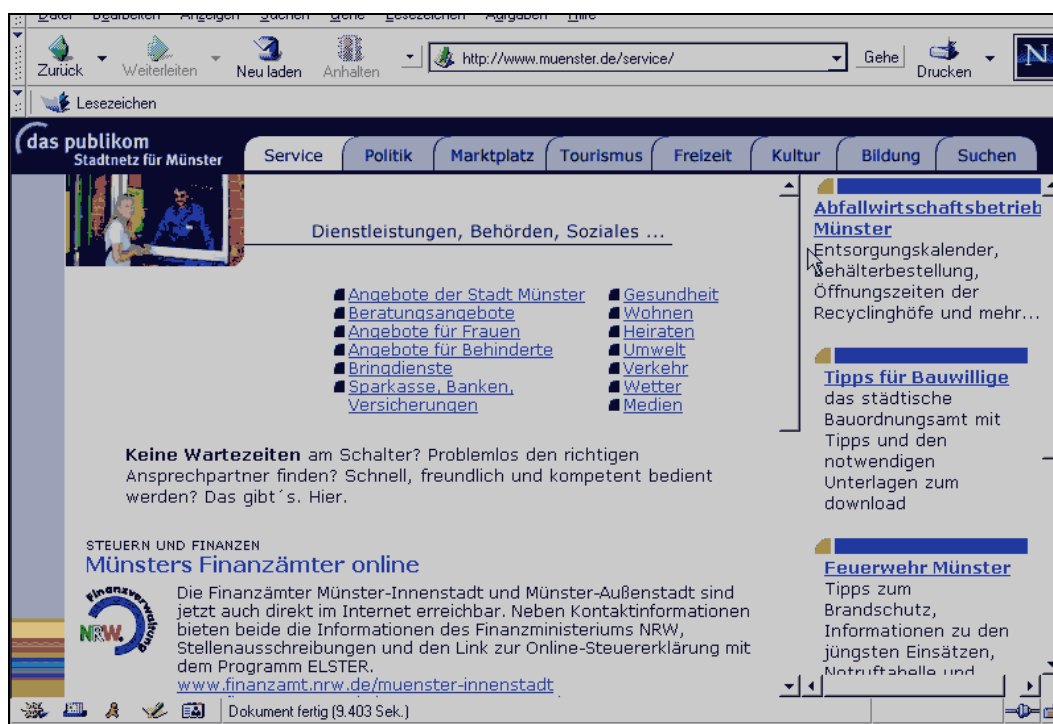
Datei Bearbeiten Anzeigen Suchen Gehe Lesezeichen Aufgaben Hilfe

Zurück Weiterleiten Neu laden Anhalten http://www.muenster.de/service/ Gehe Drucken

Lesezeichen

das publikom
Stadtnetz für Münster

Service Politik Marktplatz Tourismus Freizeit Kultur Bildung Suchen

Dienstleistungen, Behörden, Soziales ...

Angebote der Stadt Münster
Beratungsangebote
Angebote für Frauen
Angebote für Behinderte
Bringdienste
Sparkasse, Banken, Versicherungen

Gesundheit
Wohnen
Heiraten
Umwelt
Verkehr
Wetter
Medien

**Keine Wartezeiten** am Schalter? Problemlos den richtigen Ansprechpartner finden? Schnell, freundlich und kompetent bedient werden? Das gibt´s. Hier.

STEUERN UND FINANZEN
Münsters Finanzämter online

Finanzverwaltung NRW

Die Finanzämter Münster-Innenstadt und Münster-Außenstadt sind jetzt auch direkt im Internet erreichbar. Neben Kontaktinformationen bieten beide die Informationen des Finanzministeriums NRW, Stellenausschreibungen und den Link zur Online-Steuererklärung mit dem Programm ELSTER.
www.finanzamt.nrw.de/muenster-innenstadt

Abfallwirtschaftsbetrieb Münster
Entsorgungskalender, Behälterbestellung, Öffnungszeiten der Recyclinghöfe und mehr...

Tipps für Bauwillige
das städtische Bauordnungsamt mit Tipps und den notwendigen Unterlagen zum download

Feuerwehr Münster
Tipps zum Brandschutz, Informationen zu den jüngsten Einsätzen, Notruftabelle und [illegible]

Dokument fertig (9.403 Sek.)